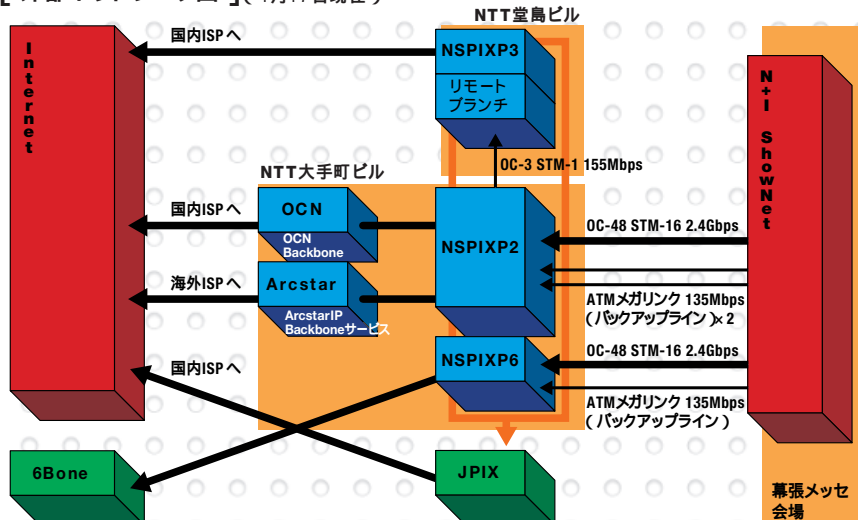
NTT堂島ビル

Internet

国内ISPへ

NSPIXP3

リモート
ブランチ

N+I ShowNet

OC-3 STM-1 155Mbps

NTT大手町ビル

国内ISPへ

OCN

OCN Backbone

NSPIXP2

OC-48 STM-16 2.4Gbps

海外ISPへ

Arcstar

ArcstarIP Backboneサービス

ATMメガリンク 135Mbps
(バックアップライン)×2

国内ISPへ

NSPIXP6

OC-48 STM-16 2.4Gbps

ATMメガリンク 135Mbps
(バックアップライン)

6Bone

JPIX

幕張メッセ
会場